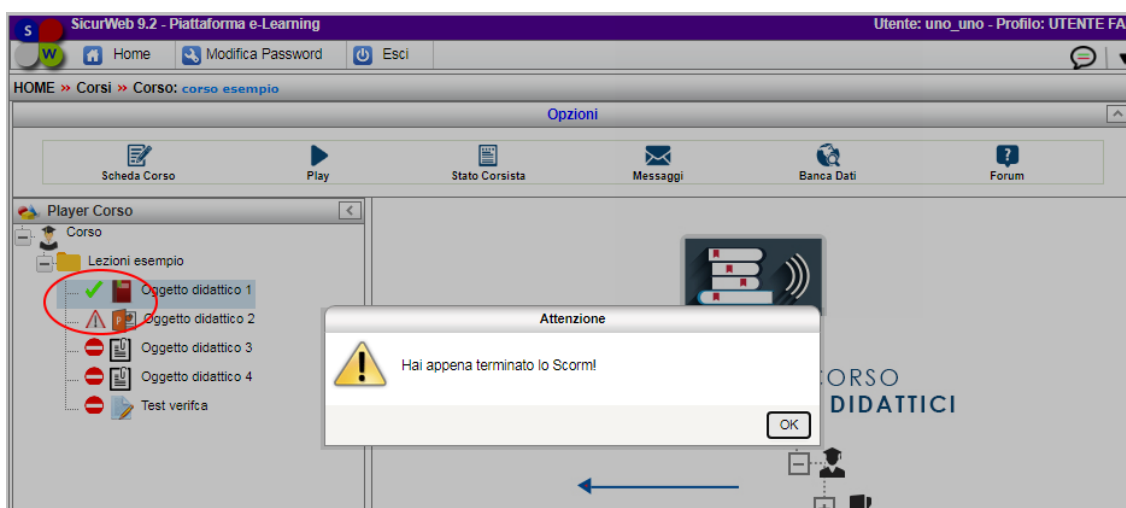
SicurWeb 9.2 - Piattaforma e-Learning
Utente: uno_uno - Profilo: UTENTE FA

S W
Home
Modifica Password
Esci

HOME » Corsi » Corso: corso esempio

Opzioni

Scheda Corso
Play
Stato Corsista
Messaggi
Banca Dati
Forum

Player Corso
Corso
Lezioni esempio
Oggetto didattico 1
Oggetto didattico 2
Oggetto didattico 3
Oggetto didattico 4
Test verifca

Attenzione
Hai appena terminato lo Scorm!
OK

CORSO
DIDATTICI